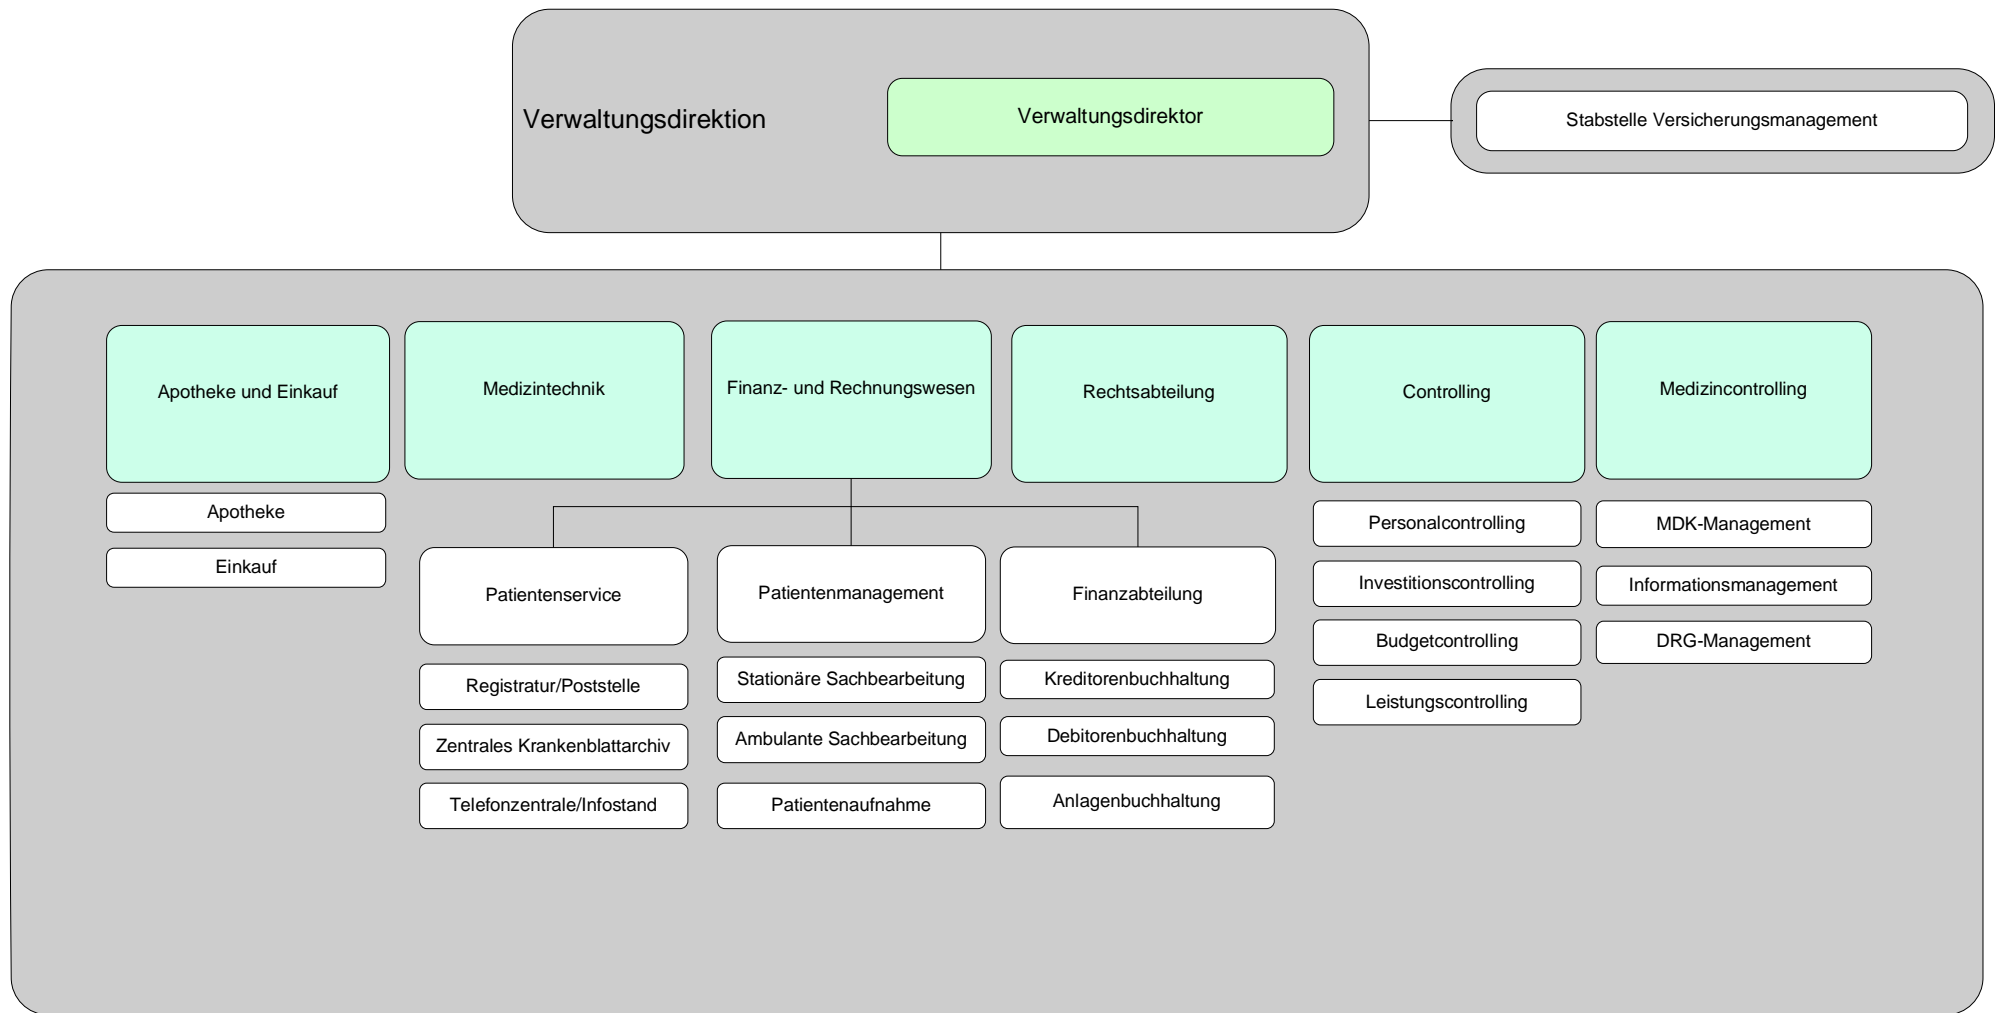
Verwaltungsdirektion

Verwaltungsdirektor

Stabstelle Versicherungsmanagement

Apotheke und Einkauf

Apotheke

Einkauf

Medizintechnik

Finanz- und Rechnungswesen

Patientenservice

Registratur/Poststelle

Zentrales Krankenblattarchiv

Telefonzentrale/Infostand

Patientenmanagement

Stationäre Sachbearbeitung

Ambulante Sachbearbeitung

Patientenaufnahme

Finanzabteilung

Kreditorenbuchhaltung

Debitorenbuchhaltung

Anlagenbuchhaltung

Rechtsabteilung

Controlling

Personalcontrolling

Investitionscontrolling

Budgetcontrolling

Leistungscontrolling

Medizincontrolling

MDK-Management

Informationsmanagement

DRG-Management